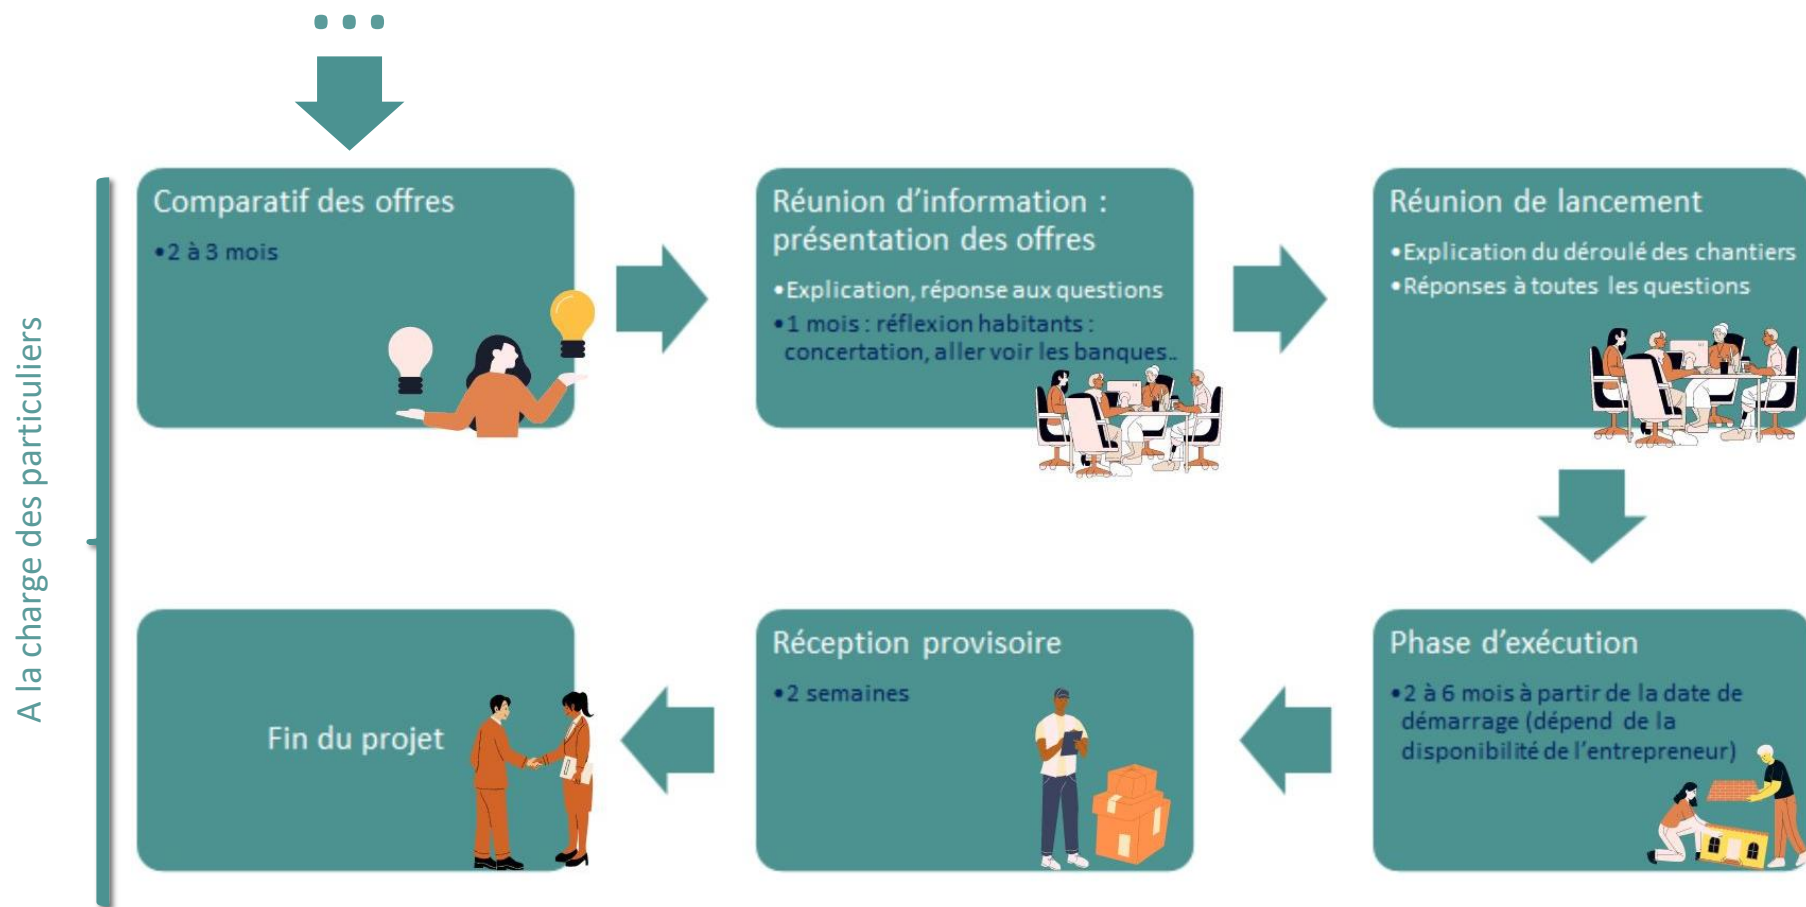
A la charge des particuliers

Comparatif des offres

•2 à 3 mois

Réunion d'information : présentation des offres

•Explication, réponse aux questions
•1 mois : réflexion habitants : concertation, aller voir les banques…

Réunion de lancement

•Explication du déroulé des chantiers
•Réponses à toutes les questions

Phase d'exécution

•2 à 6 mois à partir de la date de démarrage (dépend de la disponibilité de l'entrepreneur)

Réception provisoire

•2 semaines

Fin du projet